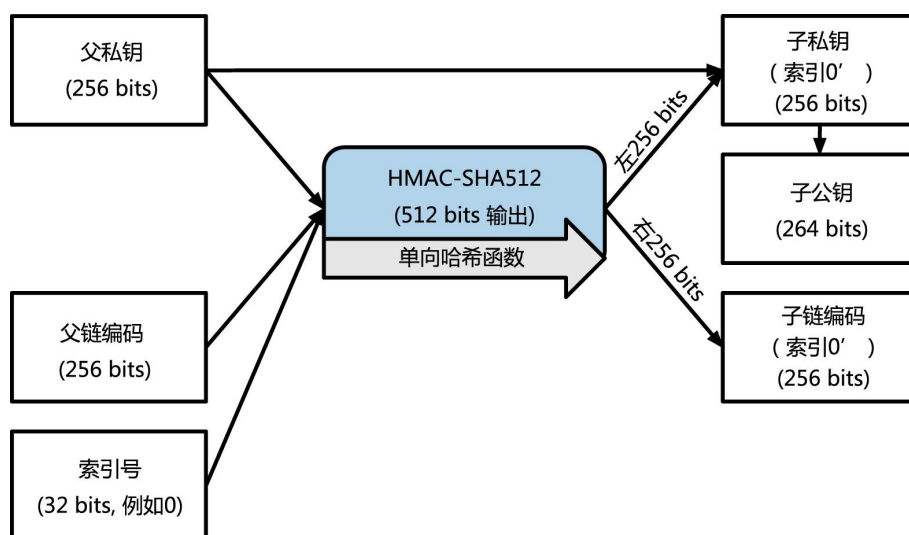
父私钥
(256 bits)

父链编码
(256 bits)

索引号
(32 bits, 例如0)

HMAC-SHA512
(512 bits 输出)

单向哈希函数

左256 bits

右256 bits

子私钥
（索引0’）
(256 bits)

子公钥
(264 bits)

子链编码
（索引0’）
(256 bits)